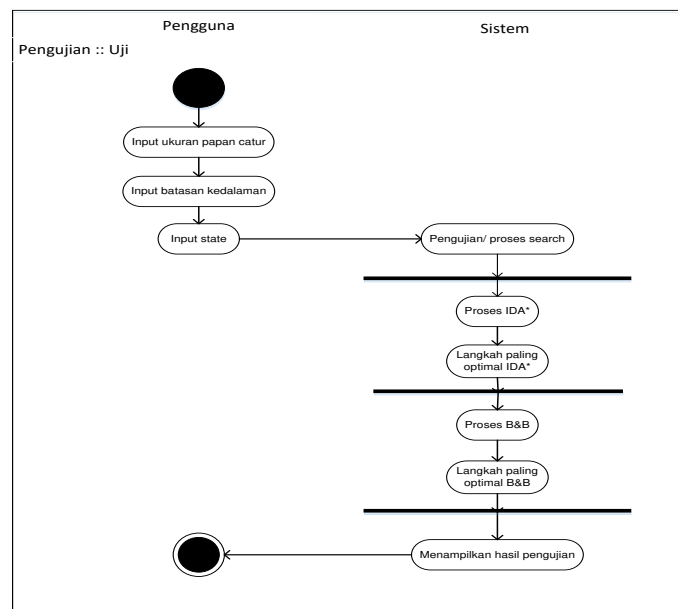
Pengguna

Sistem

Pengujian :: Uji

Input ukuran papan catur

Input batasan kedalaman

Input state

Pengujian/ proses search

Proses IDA*

Langkah paling optimal IDA*

Proses B&B

Langkah paling optimal B&B

Menampilkan hasil pengujian